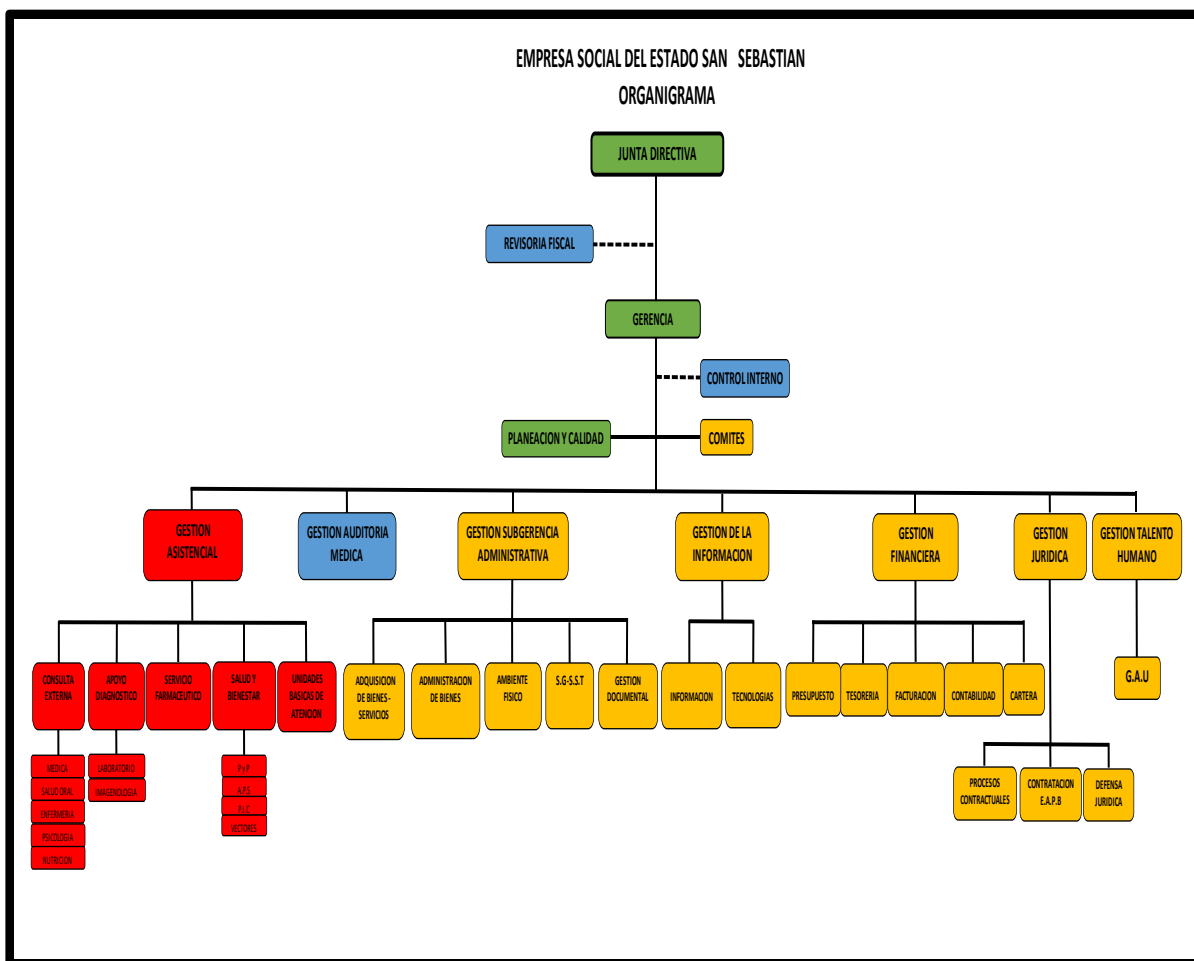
EMPRESA SOCIAL DEL ESTADO SAN SEBASTIAN
ORGANIGRAMA

JUNTA DIRECTIVA

REVISORIA FISCAL

GERENCIA

CONTROL INTERNO

PLANEACION Y CALIDAD

COMITES

GESTION ASISTENCIAL

GESTION AUDITORIA MEDICA

GESTION SUBGERENCIA ADMINISTRATIVA

GESTION DE LA INFORMACION

GESTION FINANCIERA

GESTION JURIDICA

GESTION TALENTO HUMANO

CONSULTA EXTERNA

APOYO DIAGNOSTICO

SERVICIO FARMACEUTICO

SALUD Y BIENESTAR

UNIDADES BASICAS DE ATENCION

ADQUISICION DE BIENES-SERVICIOS

ADMINISTRACION DE BIENES

AMBIENTE FISICO

S.G-S.S.T

GESTION DOCUMENTAL

INFORMACION

TECNOLOGIAS

PRESUPUESTO

TESORERIA

FACTURACION

CONTABILIDAD

CARTERA

G.A.U

MEDICA

SALUD ORAL

ENFERMERIA

PSICOLOGIA

NUTRICION

LABORATORIO

IMAGENOLOGIA

P.Y.P.

A.P.S

P.I.C

VECTORES

PROCESOS CONTRACTUALES

CONTRATACION E.A.P.B

DEFENSA JURIDICA